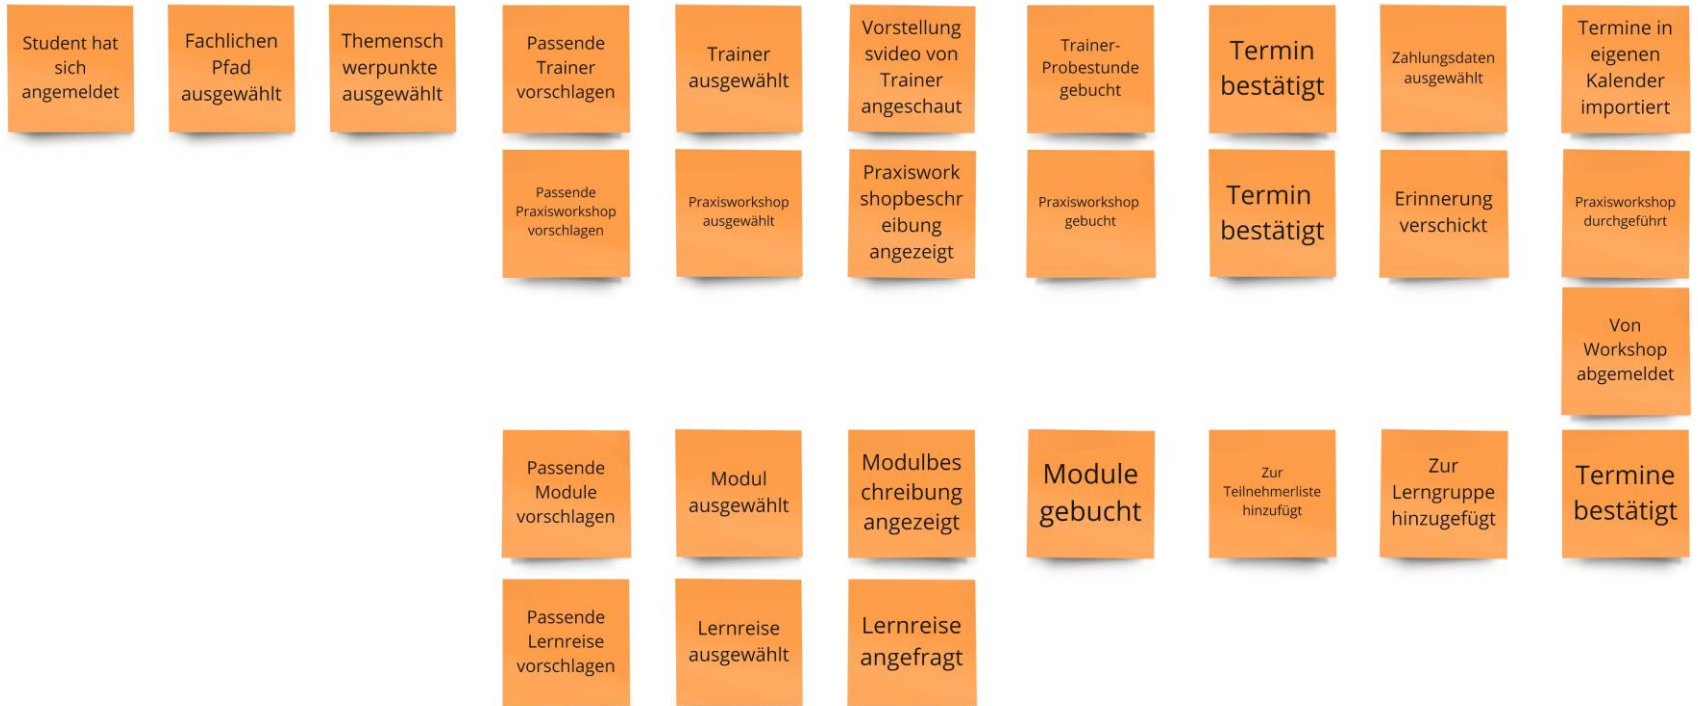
Student hat sich angemeldet

Fachlichen Pfad ausgewählt

Themenschwerpunkte ausgewählt

Passende Trainer vorschlagen

Trainer ausgewählt

Vorstellungsvideo von Trainer angeschaut

Trainer-Probestunde gebucht

Termin bestätigt

Zahlungsdaten ausgewählt

Termine in eigenen Kalender importiert

Passende Praxisworkshop vorschlagen

Praxisworkshop ausgewählt

Praxisworkshopbeschreibung angezeigt

Praxisworkshop gebucht

Termin bestätigt

Erinnerung verschickt

Praxisworkshop durchgeführt

Von Workshop abgemeldet

Passende Module vorschlagen

Modul ausgewählt

Modulbeschreibung angezeigt

Module gebucht

Zur Teilnehmerliste hinzufügt

Zur Lerngruppe hinzugefügt

Termine bestätigt

Passende Lernreise vorschlagen

Lernreise ausgewählt

Lernreise angefragt